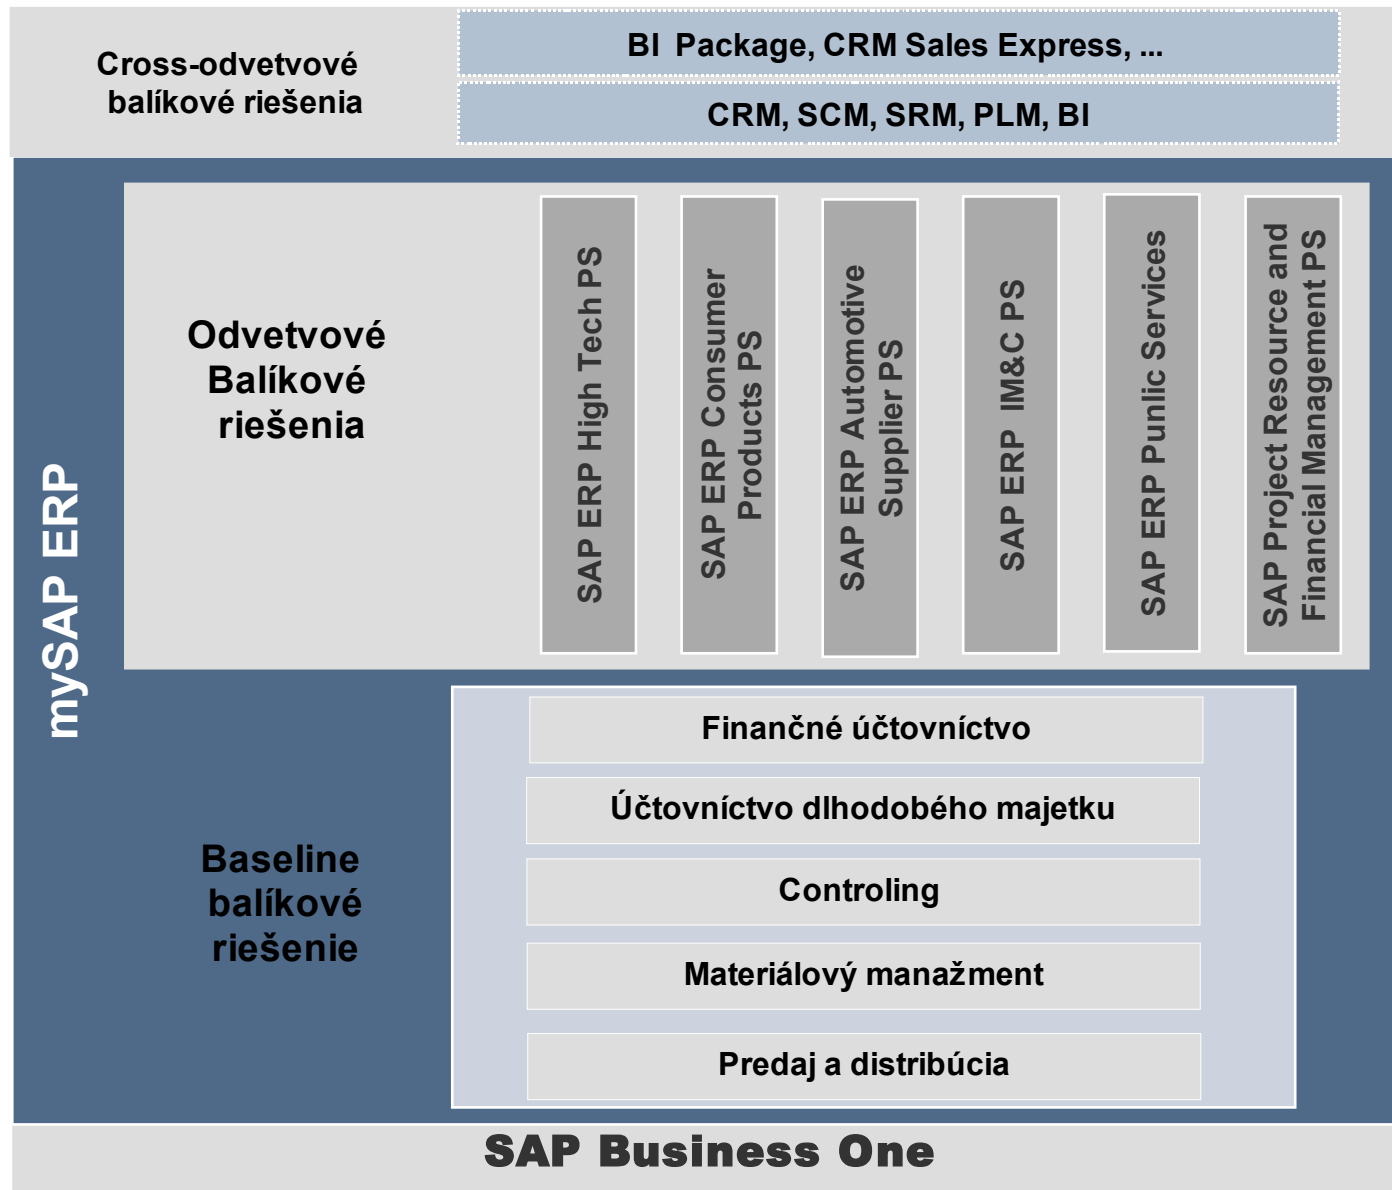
Cross-odvetvové balíkové riešenia

BI Package, CRM Sales Express, ...

CRM, SCM, SRM, PLM, BI

mySAP ERP

Odvetvové Balíkové riešenia

SAP ERP High Tech PS

SAP ERP Consumer Products PS

SAP ERP Automotive Supplier PS

SAP ERP IM&C PS

SAP ERP Punlic Services

SAP Project Resource and Financial Management PS

Baseline balíkové riešenie

Finančné účtovníctvo

Účtovníctvo dlhodobého majetku

Controling

Materiálový manažment

Predaj a distribúcia

SAP Business One